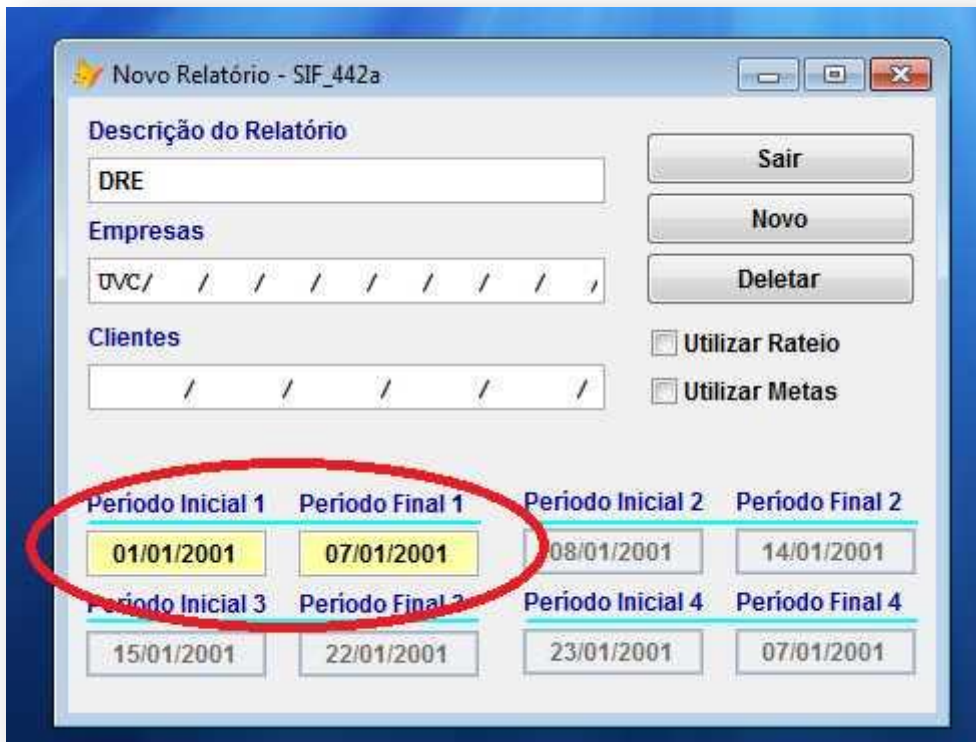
Novo Relatório - SIF_442a

Descrição do Relatório
DRE
Empresas
UVC/ / / / / / / / /
Clientes
/ / / / /

Sair
Novo
Deletar
Utilizar Rateio
Utilizar Metas

Período Inicial 1
01/01/2001
Período Final 1
07/01/2001
Período Inicial 2
08/01/2001
Período Final 2
14/01/2001
Período Inicial 3
15/01/2001
Período Final 3
22/01/2001
Período Inicial 4
23/01/2001
Período Final 4
07/01/2001